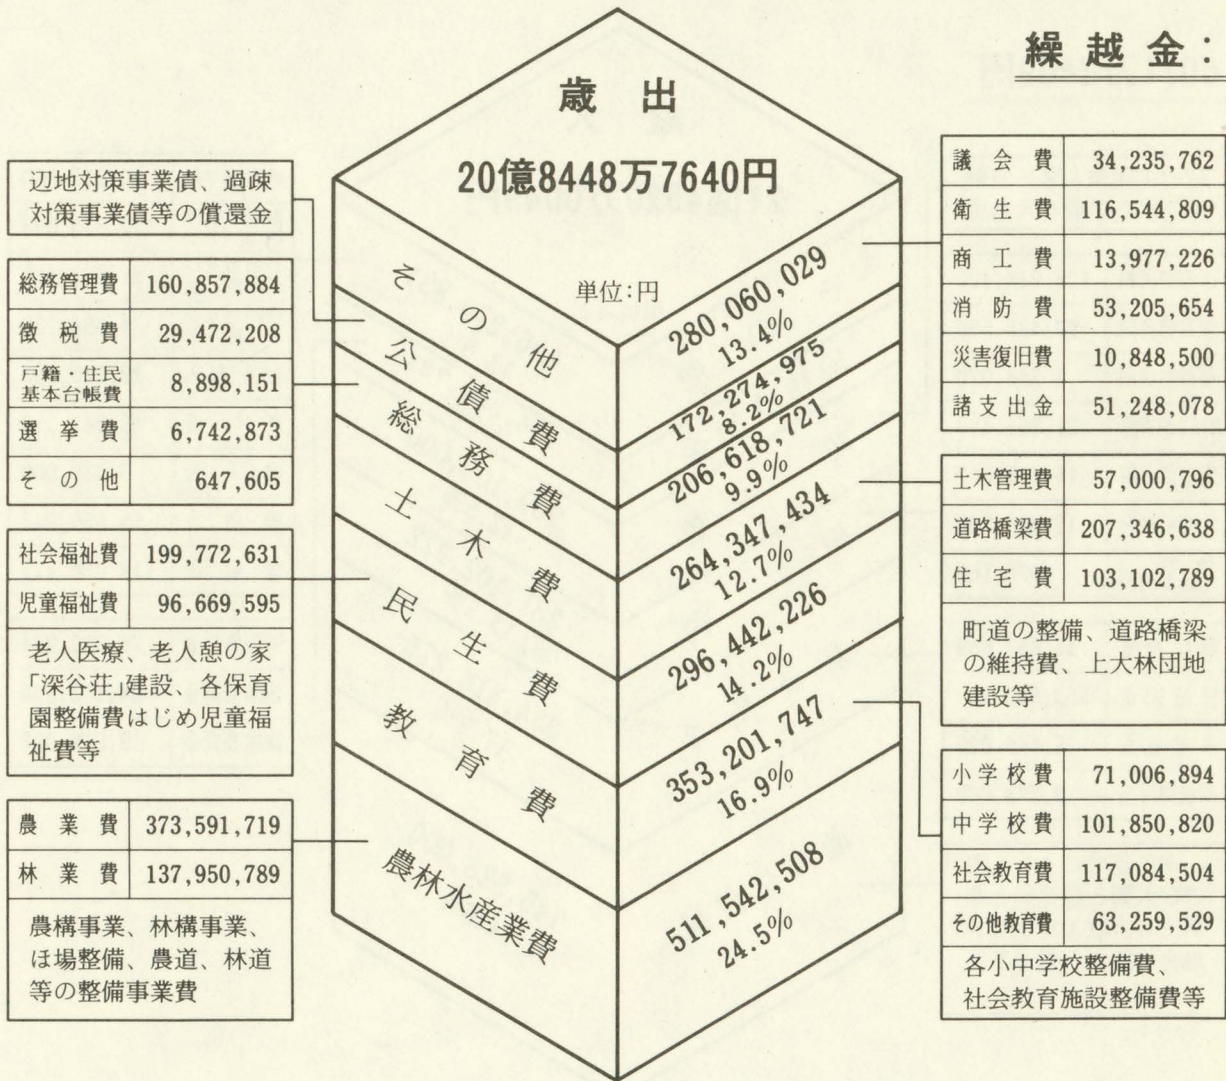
繰越金：

歳出

20億8448万7640円

単位:円

辺地対策事業債、過疎対策事業債等の償還金

| 総務管理費 | 160,857,884 |
|---|---|
| 徴税費 | 29,472,208 |
| 戸籍・住民基本台帳費 | 8,898,151 |
| 選挙費 | 6,742,873 |
| その他 | 647,605 |

| 社会福祉費 | 199,772,631 |
|---|---|
| 児童福祉費 | 96,669,595 |

老人医療、老人憩の家「深谷荘」建設、各保育園整備費はじめ児童福祉費等

| 農業費 | 373,591,719 |
|---|---|
| 林業費 | 137,950,789 |

農構事業、林構事業、ほ場整備、農道、林道等の整備事業費

その他 280,060,029 13.4%
公債費 172,274,975 8.2%
総務費 206,618,721 9.9%
土木費 264,347,434 12.7%
民生費 296,442,226 14.2%
教育費 353,201,747 16.9%
農林水産業費 511,542,508 24.5%

| 議会費 | 34,235,762 |
|---|---|
| 衛生費 | 116,544,809 |
| 商工費 | 13,977,226 |
| 消防費 | 53,205,654 |
| 災害復旧費 | 10,848,500 |
| 諸支出金 | 51,248,078 |

| 土木管理費 | 57,000,796 |
|---|---|
| 道路橋梁費 | 207,346,638 |
| 住宅費 | 103,102,789 |

町道の整備、道路橋梁の維持費、上大林団地建設等

| 小学校費 | 71,006,894 |
|---|---|
| 中学校費 | 101,850,820 |
| 社会教育費 | 117,084,504 |
| その他教育費 | 63,259,529 |

各小中学校整備費、社会教育施設整備費等